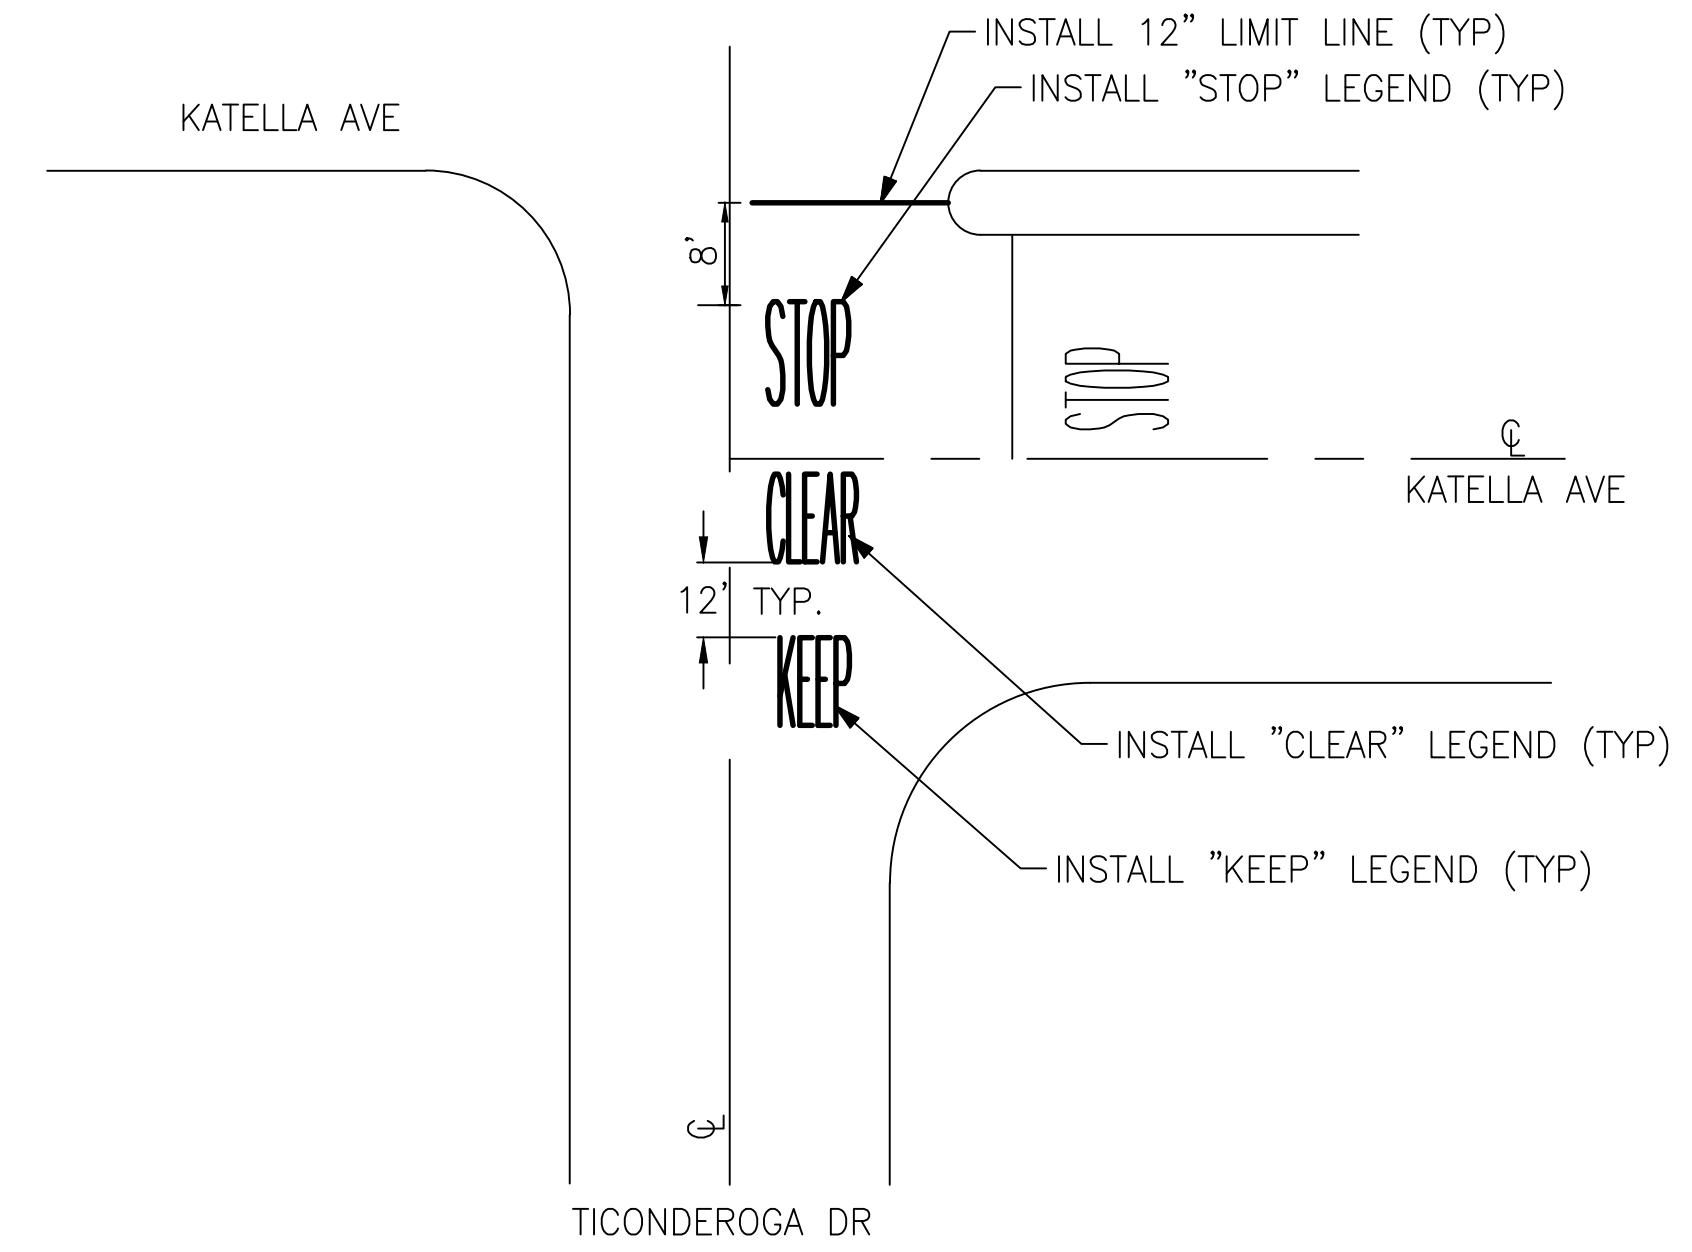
INSTALL 12" LIMIT LINE (TYP)

INSTALL "STOP" LEGEND (TYP)

KATELLA AVE

8'

STOP

STOP

℄

KATELLA AVE

CLEAR

12' TYP.

KEEP

INSTALL "CLEAR" LEGEND (TYP)

INSTALL "KEEP" LEGEND (TYP)

℄

TICONDEROGA DR